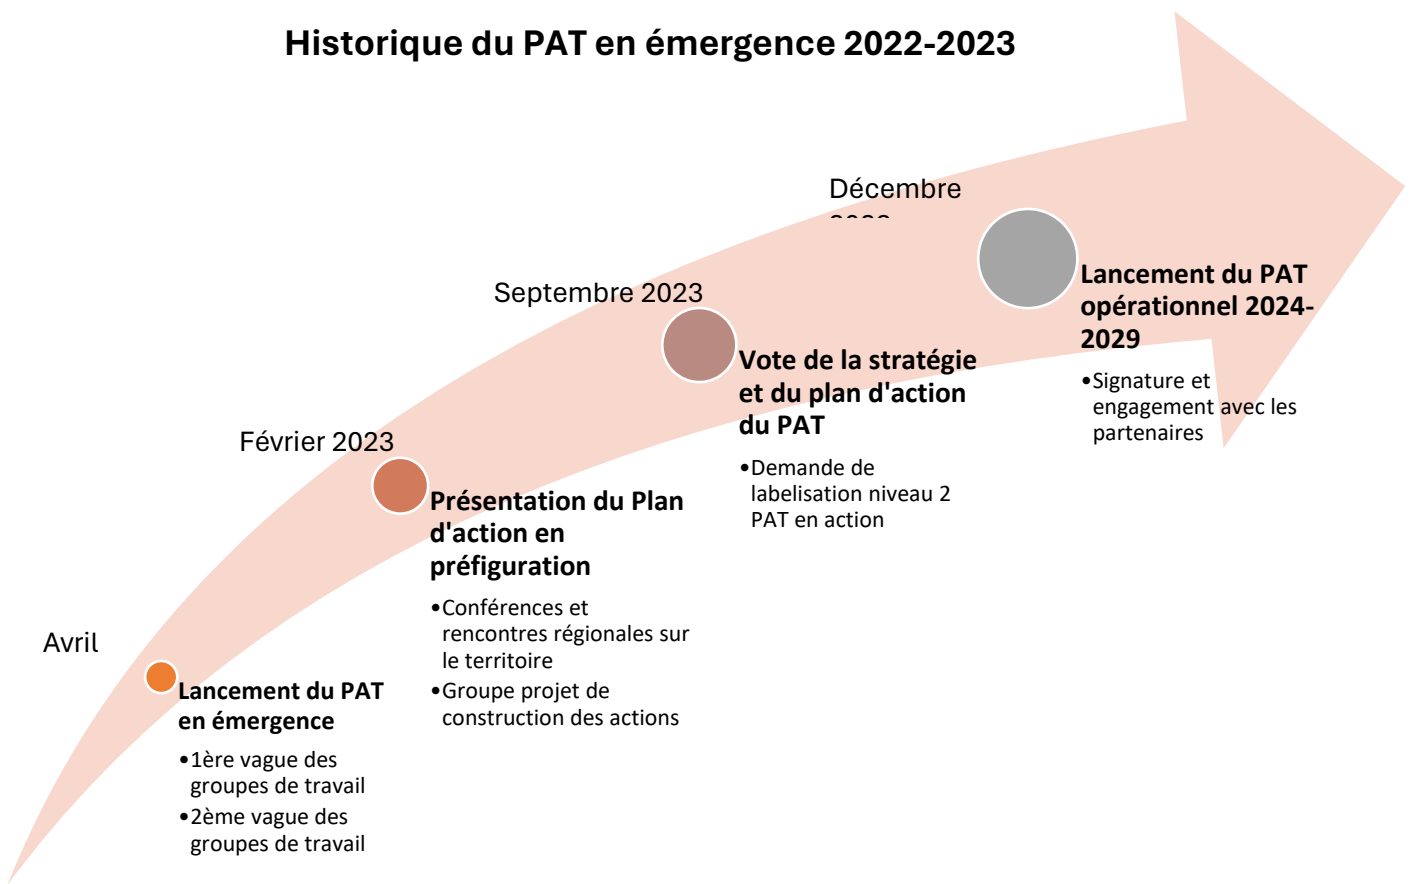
Historique du PAT en émergence 2022-2023

Décembre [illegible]

Lancement du PAT opérationnel 2024-2029

•Signature et engagement avec les partenaires

Septembre 2023

Vote de la stratégie et du plan d'action du PAT

•Demande de labelisation niveau 2 PAT en action

Février 2023

Présentation du Plan d'action en préfiguration

•Conférences et rencontres régionales sur le territoire
•Groupe projet de construction des actions

Avril

Lancement du PAT en émergence

•1ère vague des groupes de travail
•2ème vague des groupes de travail